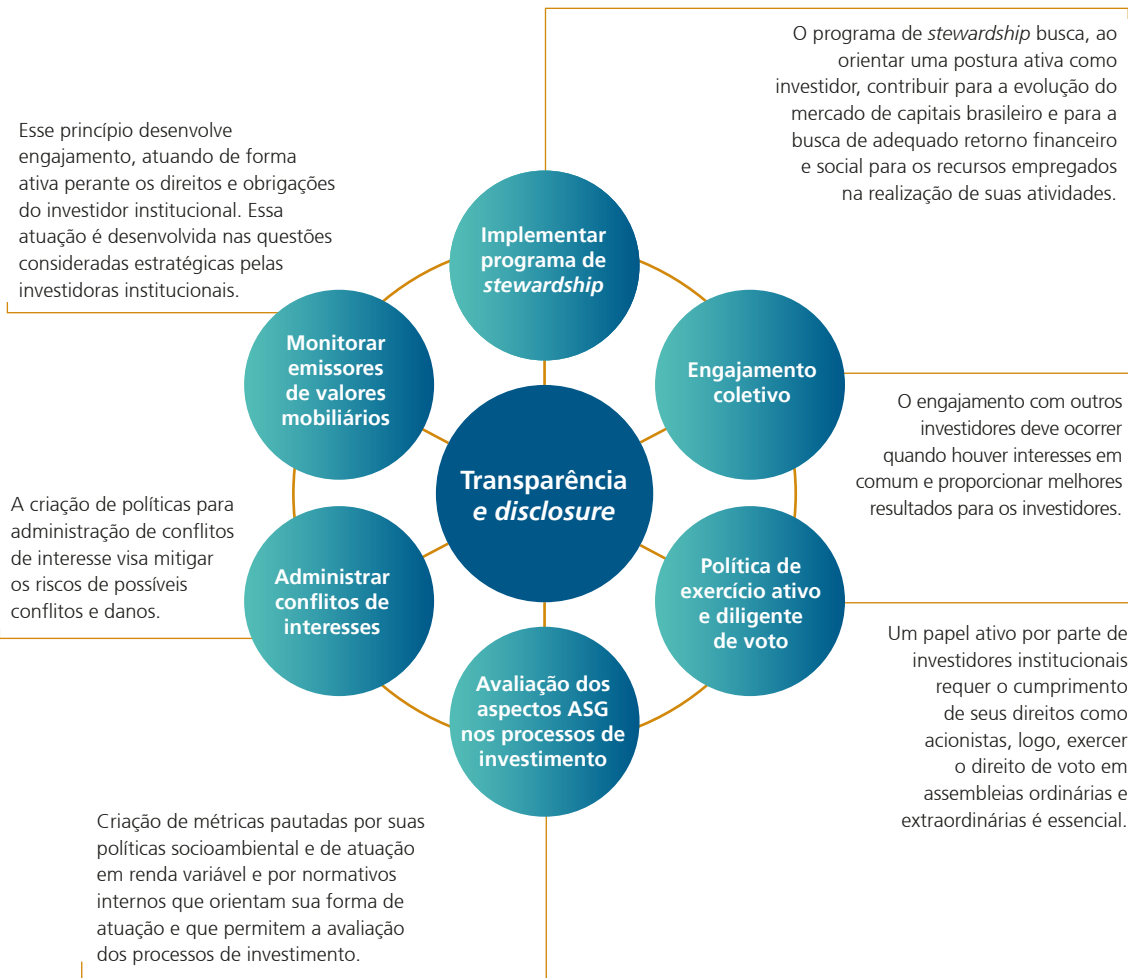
O programa de stewardship busca, ao orientar uma postura ativa como investidor, contribuir para a evolução do mercado de capitais brasileiro e para a busca de adequado retorno financeiro e social para os recursos empregados na realização de suas atividades.

Esse princípio desenvolve engajamento, atuando de forma ativa perante os direitos e obrigações do investidor institucional. Essa atuação é desenvolvida nas questões consideradas estratégicas pelas investidoras institucionais.

Implementar programa de stewardship

Monitorar emissores de valores mobiliários

Engajamento coletivo

O engajamento com outros investidores deve ocorrer quando houver interesses em comum e proporcionar melhores resultados para os investidores.

Transparência e disclosure

A criação de políticas para administração de conflitos de interesse visa mitigar os riscos de possíveis conflitos e danos.

Administrar conflitos de interesses

Política de exercício ativo e diligente de voto

Um papel ativo por parte de investidores institucionais requer o cumprimento de seus direitos como acionistas, logo, exercer o direito de voto em assembleias ordinárias e extraordinárias é essencial.

Avaliação dos aspectos ASG nos processos de investimento

Criação de métricas pautadas por suas políticas socioambiental e de atuação em renda variável e por normativos internos que orientam sua forma de atuação e que permitem a avaliação dos processos de investimento.